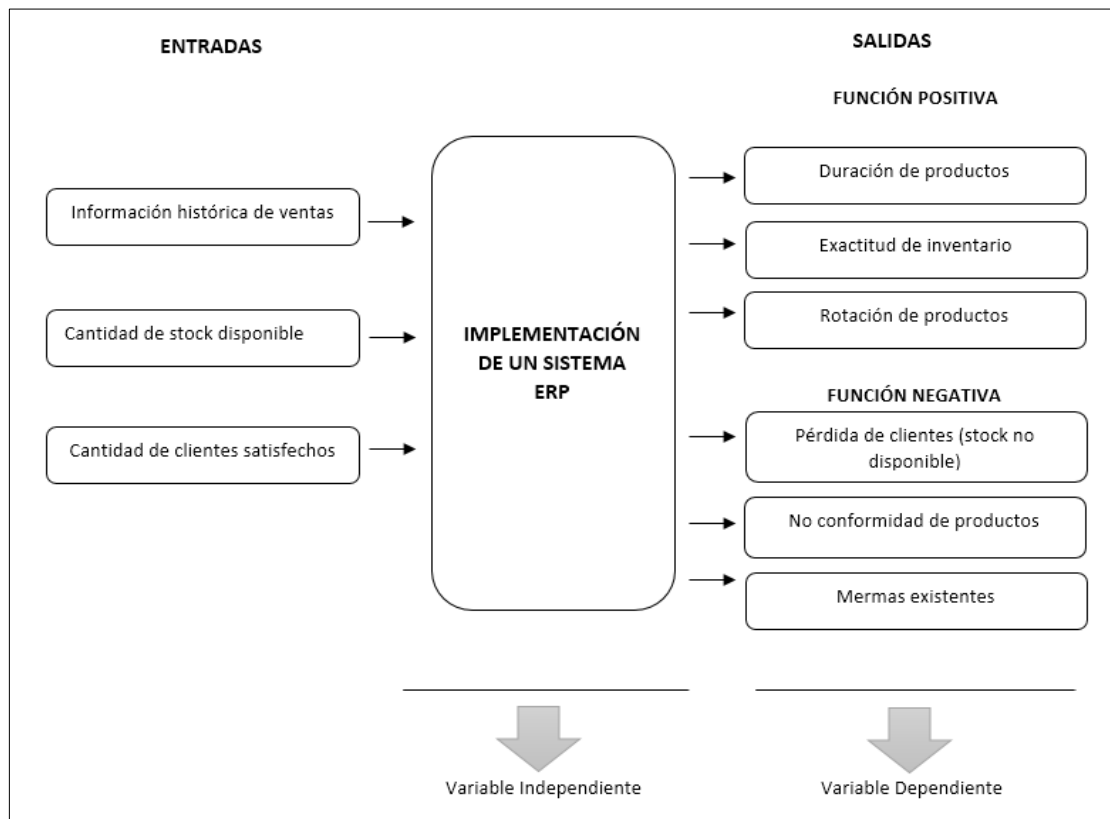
ENTRADAS

Información histórica de ventas

Cantidad de stock disponible

Cantidad de clientes satisfechos

IMPLEMENTACIÓN DE UN SISTEMA ERP

SALIDAS

FUNCIÓN POSITIVA

Duración de productos

Exactitud de inventario

Rotación de productos

FUNCIÓN NEGATIVA

Pérdida de clientes (stock no disponible)

No conformidad de productos

Mermas existentes

Variable Independiente

Variable Dependiente